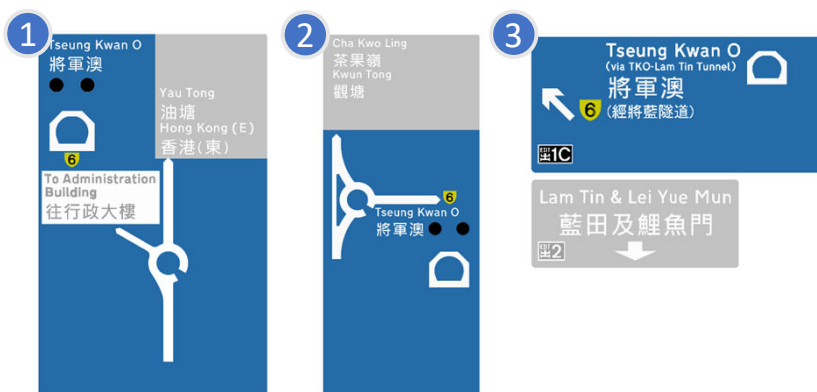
1

Tseung Kwan O
將軍澳

Yau Tong
油塘
Hong Kong (E)
香港(東)

6

To Administration Building
往行政大樓

2

Cha Kwo Ling
茶果嶺
Kwun Tong
觀塘

6
Tseung Kwan O
將軍澳

3

Tseung Kwan O
(via TKO-Lam Tin Tunnel)
將軍澳
6
(經將藍隧道)
出口 1C

Lam Tin & Lei Yue Mun
藍田及鯉魚門
出口 2